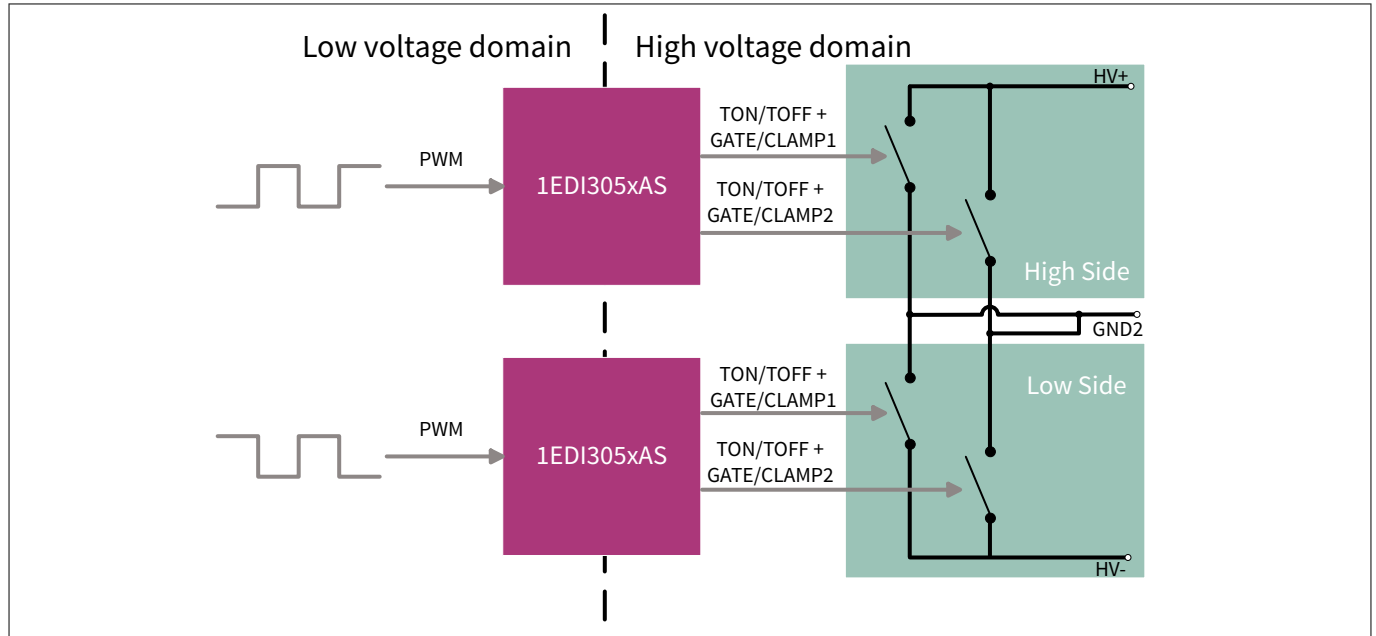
Low voltage domain

High voltage domain

HV+

PWM

1EDI305xAS

TON/TOFF + GATE/CLAMP1

TON/TOFF + GATE/CLAMP2

High Side

GND2

Low Side

PWM

1EDI305xAS

TON/TOFF + GATE/CLAMP1

TON/TOFF + GATE/CLAMP2

HV-